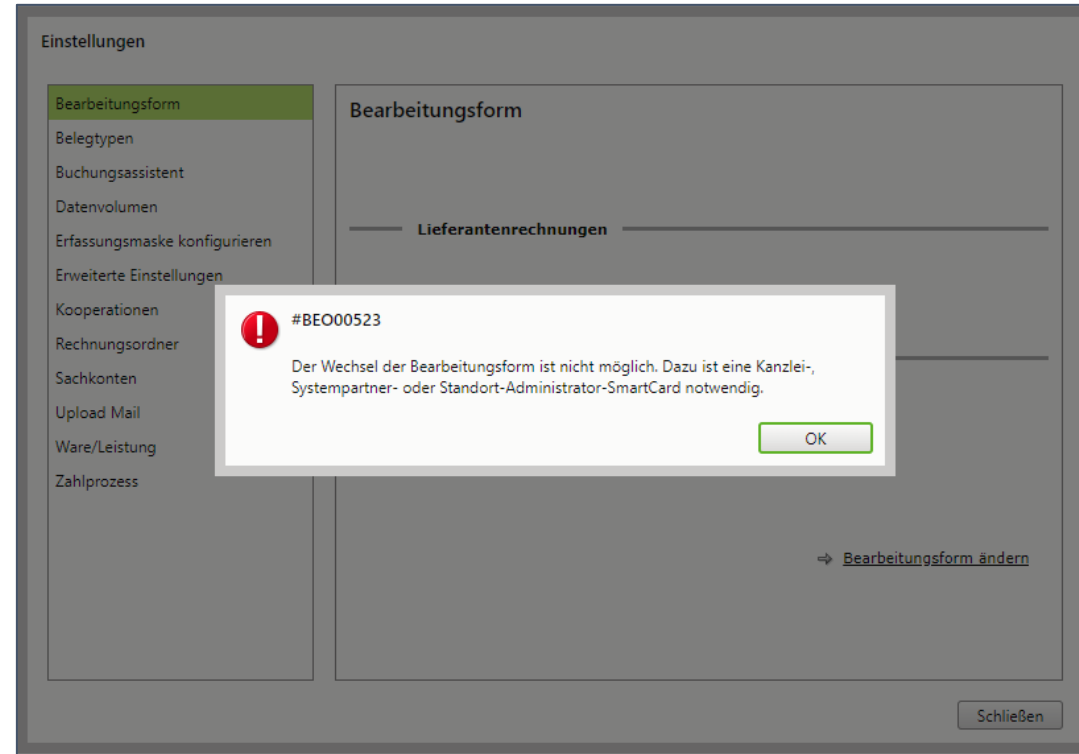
Einstellungen

Bearbeitungsform
Belegtypen
Buchungsassistent
Datenvolumen
Erfassungsmaske konfigurieren
Erweiterte Einstellungen
Kooperationen
Rechnungsordner
Sachkonten
Upload Mail
Ware/Leistung
Zahlprozess

Bearbeitungsform

Lieferantenrechnungen

#BEO00523

Der Wechsel der Bearbeitungsform ist nicht möglich. Dazu ist eine Kanzlei-, Systempartner- oder Standort-Administrator-SmartCard notwendig.

OK

⇨ Bearbeitungsform ändern

Schließen